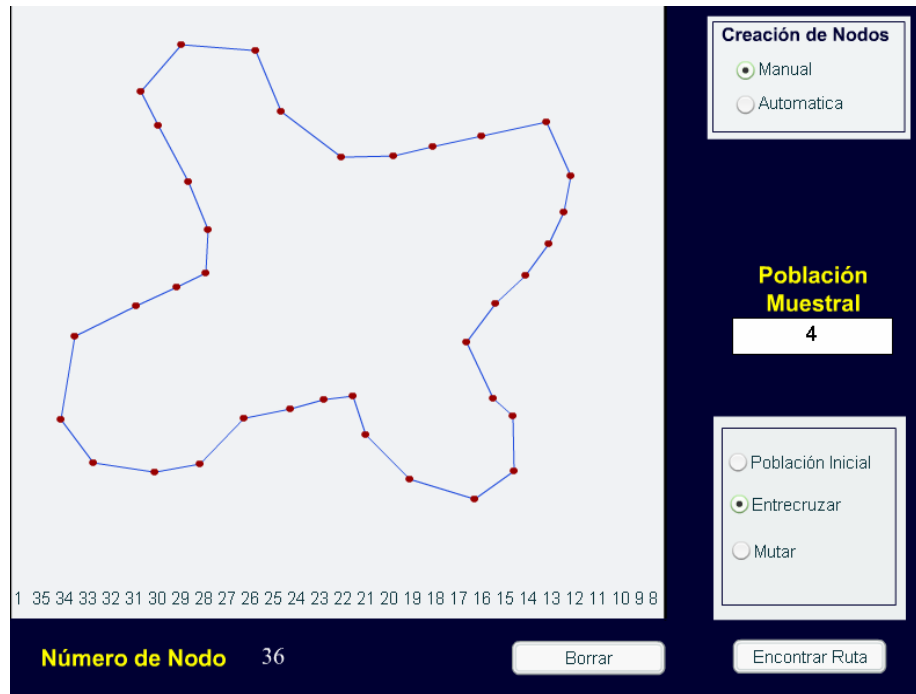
1 35 34 33 32 31 30 29 28 27 26 25 24 23 22 21 20 19 18 17 16 15 14 13 12 11 10 9 8

Creación de Nodos

Manual

Automatica

Población Muestral

4

Población Inicial

Entrecruzar

Mutar

Número de Nodo 36

Borrar

Encontrar Ruta